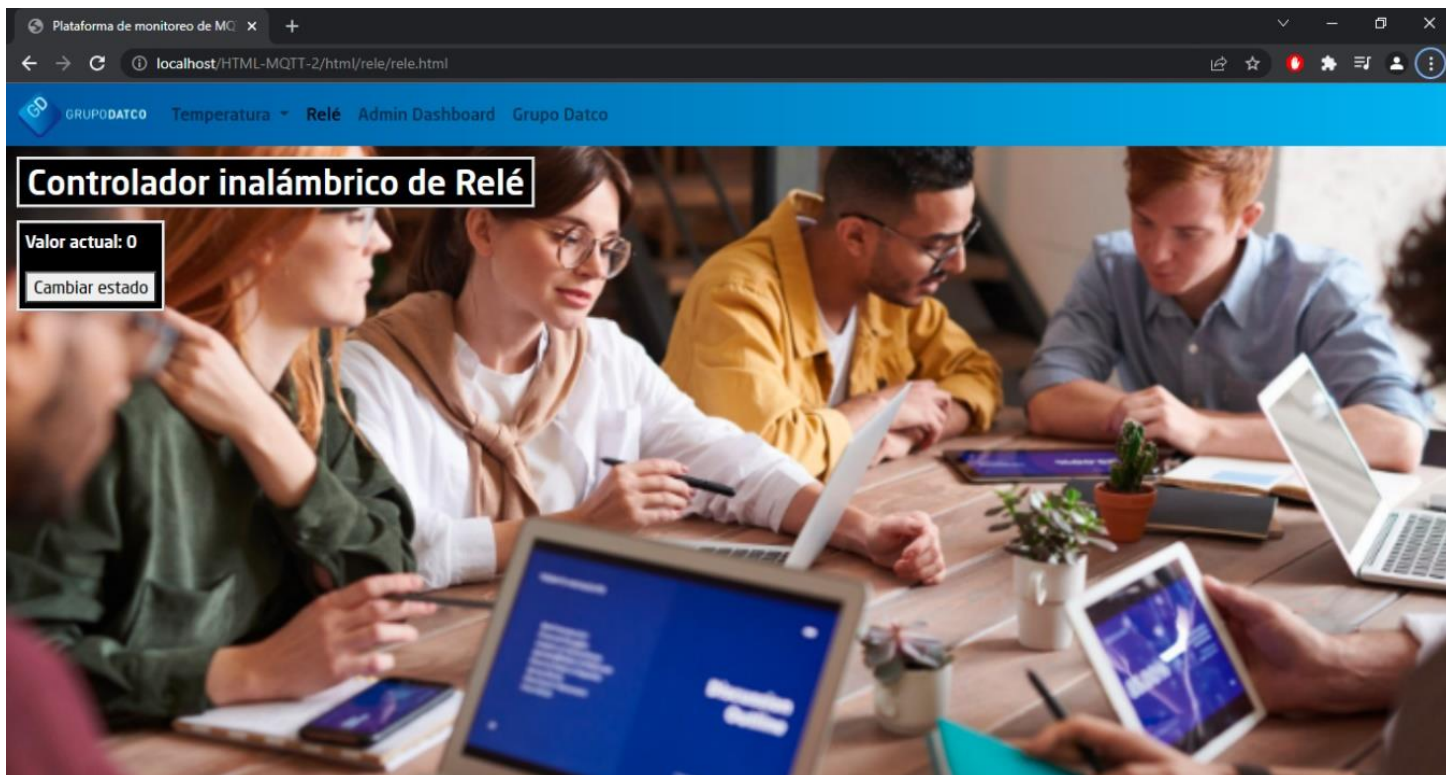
Plataforma de monitoreo de MQ ×

localhost/HTML-MQTT-2/html/rele/rele.html

GRUPODATCO Temperatura Relé Admin Dashboard Grupo Datco

Controlador inalámbrico de Relé

Valor actual: 0

Cambiar estado

Discussion Outline